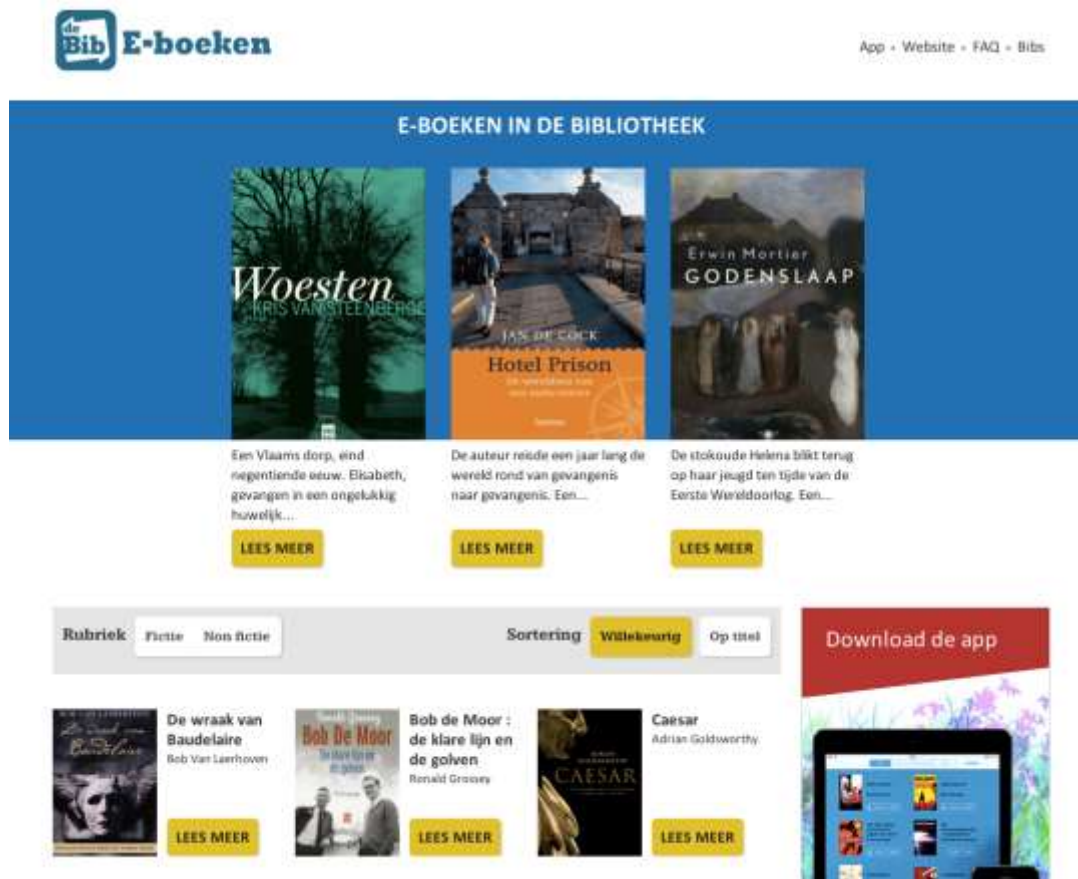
de Bib E-boeken

App - Website - FAQ - Bibs

E-BOEKEN IN DE BIBLIOTHEEK

Woesten
KRIS VAN STEENBERGE

JAN DE COCK
Hotel Prison

Erwin Mortier
GODENSLAAP

Een Vlaams dorp, eind negentiende eeuw. Elisabeth, gevangen in een ongelukkig huwelijk...

LEES MEER

De auteur reisde een jaar lang de wereld rond van gevangenis naar gevangenis. Een...

LEES MEER

De stokoude Helena blikt terug op haar jeugd ten tijde van de Eerste Wereldoorlog. Een...

LEES MEER

Rubriek Fictie Non fictie

Sortering Willekeurig Op titel

Download de app

De wraak van Baudelaire
Bob Van Laerhoven

LEES MEER

Bob de Moor : de klare lijn en de golven
Ronald Grossey

LEES MEER

Caesar
Adrian Goldsworthy

LEES MEER